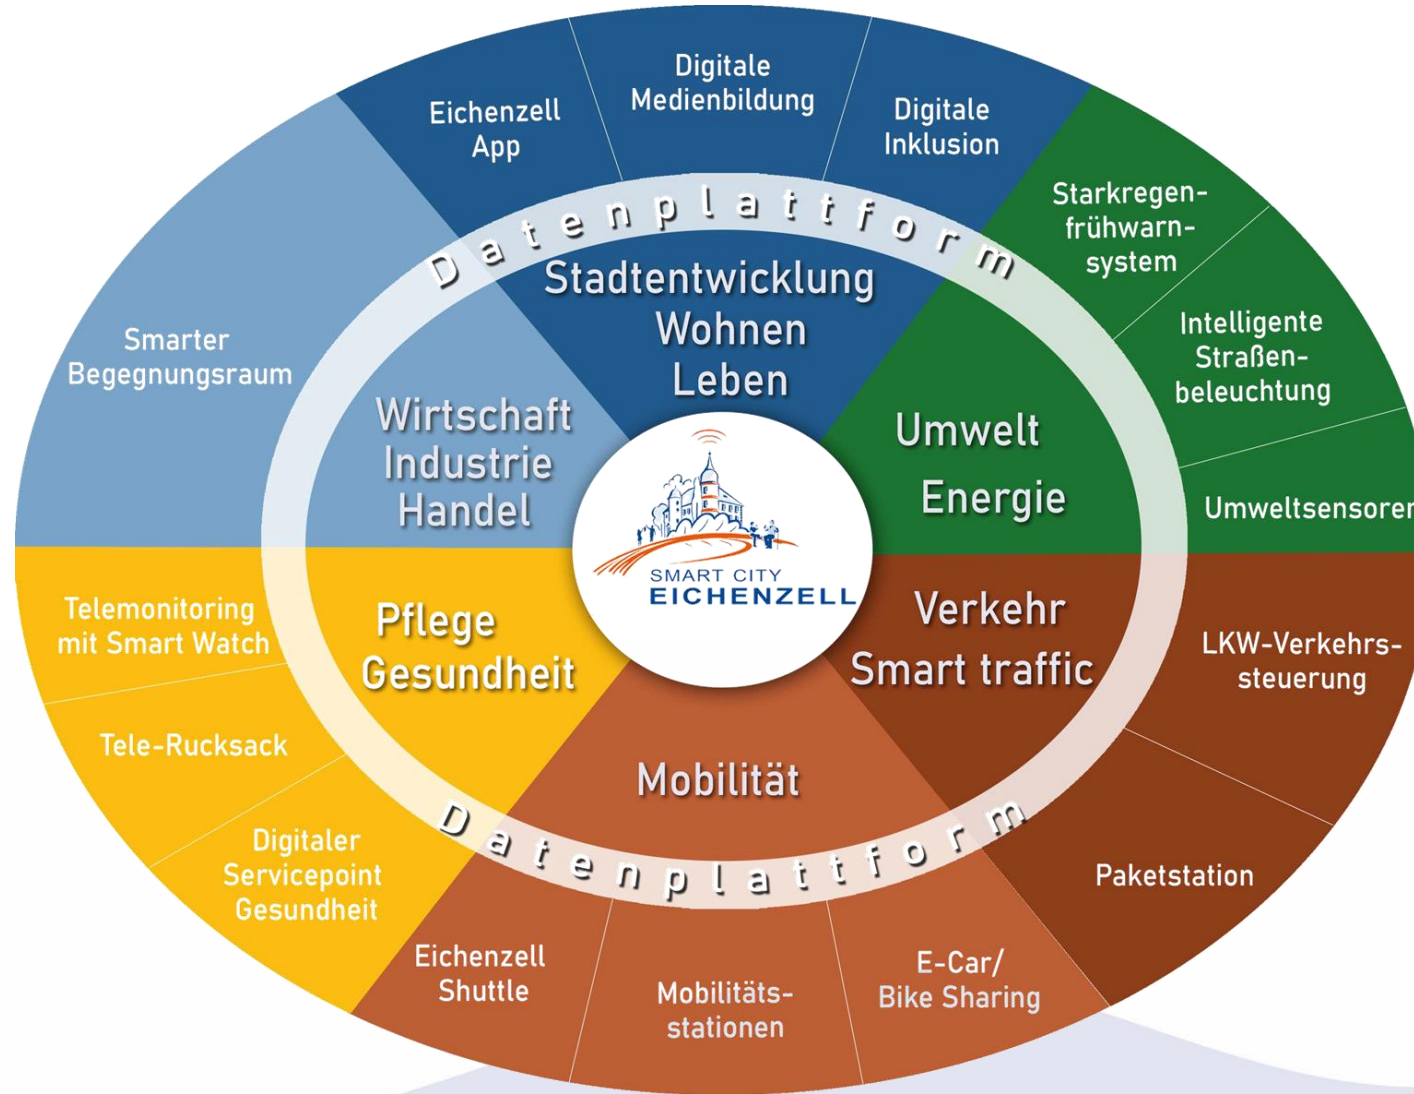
Eichenzell App

Digitale Medienbildung

Digitale Inklusion

Starkregenfrühwarnsystem

Intelligente Straßenbeleuchtung

Umweltsensoren

Smarter Begegnungsraum

Datenplattform

Stadtentwicklung Wohnen Leben

Wirtschaft Industrie Handel

Umwelt Energie

SMART CITY EICHENZELL

Pflege Gesundheit

Verkehr Smart traffic

Mobilität

Datenplattform

Telemonitoring mit Smart Watch

Tele-Rucksack

Digitaler Servicepoint Gesundheit

LKW-Verkehrssteuerung

Paketstation

Eichenzell Shuttle

Mobilitätsstationen

E-Car/ Bike Sharing